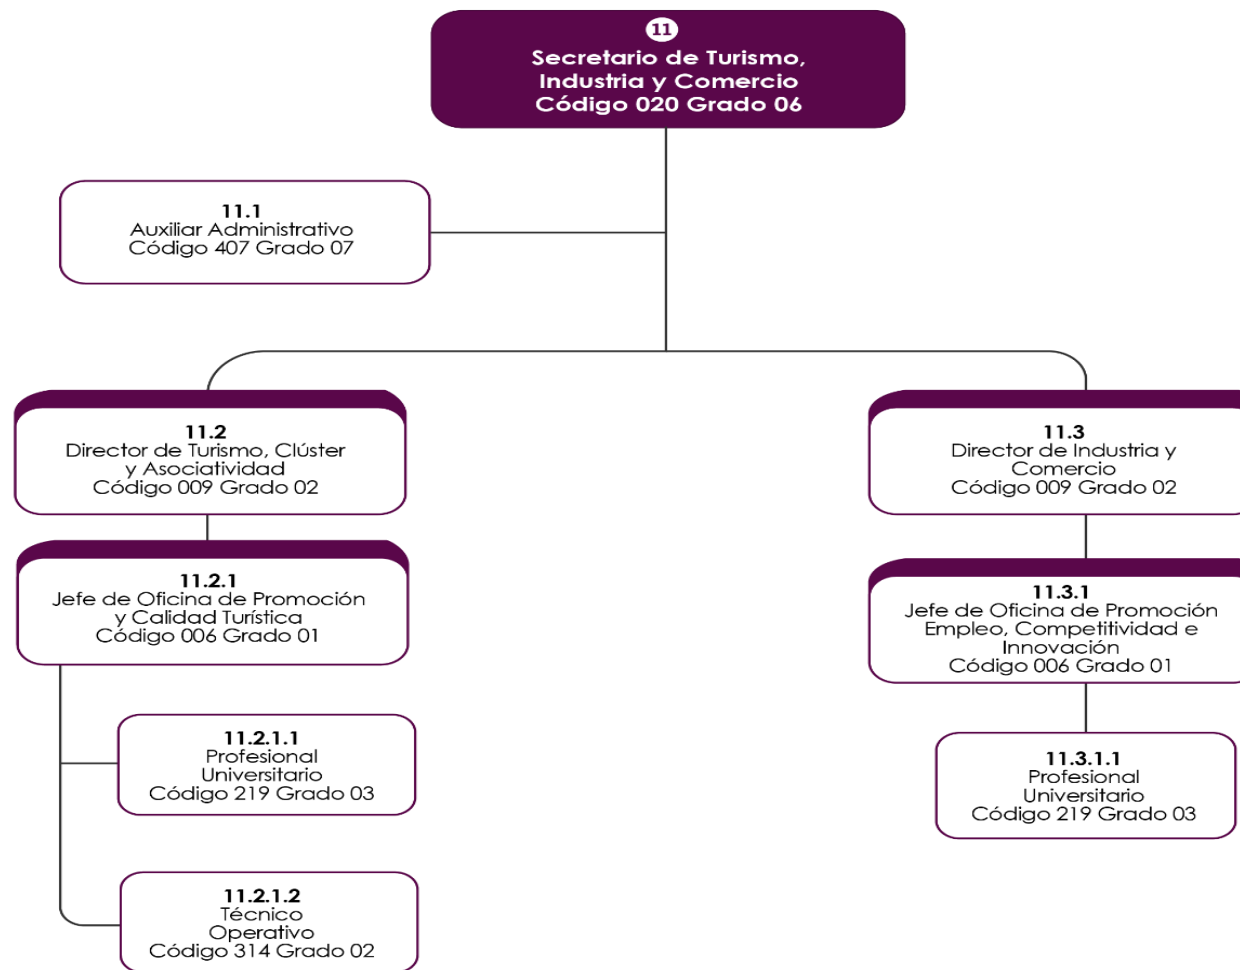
11
Secretario de Turismo, Industria y Comercio
Código 020 Grado 06

11.1
Auxiliar Administrativo
Código 407 Grado 07

11.2
Director de Turismo, Clúster y Asociatividad
Código 009 Grado 02

11.2.1
Jefe de Oficina de Promoción y Calidad Turística
Código 006 Grado 01

11.2.1.1
Profesional Universitario
Código 219 Grado 03

11.2.1.2
Técnico Operativo
Código 314 Grado 02

11.3
Director de Industria y Comercio
Código 009 Grado 02

11.3.1
Jefe de Oficina de Promoción Empleo, Competitividad e Innovación
Código 006 Grado 01

11.3.1.1
Profesional Universitario
Código 219 Grado 03